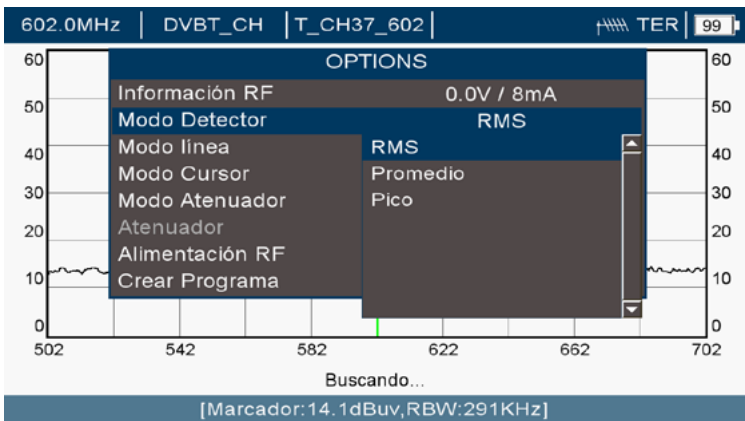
602.0MHz | DVBT_CH | T_CH37_602 | TER 99

OPTIONS

Información RF 0.0V / 8mA
Modo Detector RMS
Modo línea
Modo Cursor
Modo Atenuador
Atenuador
Alimentación RF
Crear Programa

RMS
Promedio
Pico

60 50 40 30 20 10 0
60 50 40 30 20 10 0
502 542 582 622 662 702

Buscando...

[Marcador:14.1dBuv,RBW:291KHz]